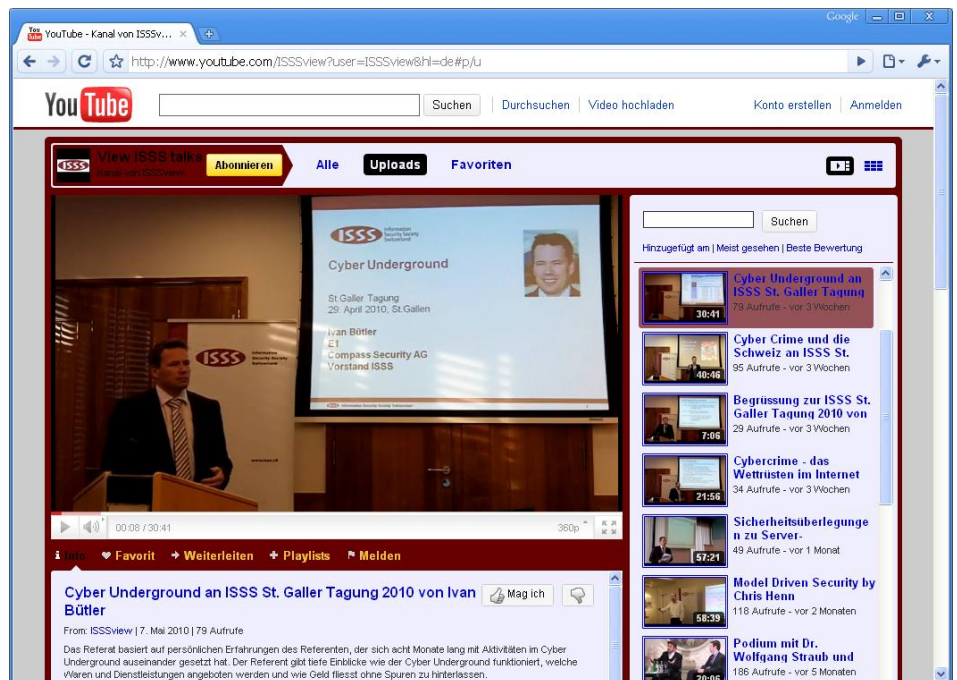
YouTube - Kanal von ISSSv...

Google

http://www.youtube.com/ISSSview?user=ISSSview&hl=de#p/u

YouTube

Suchen | Durchsuchen | Video hochladen

Konto erstellen | Anmelden

ISSS View ISSS talks Kanal von ISSSview Abonnieren

Alle Uploads Favoriten

ISSS Information Security Society Switzerland

Cyber Underground

St.Galler Tagung
29. April 2010, St.Gallen

Ivan Bütler
E1
Compass Security AG
Vorstand ISSS

ISSS Information Security Society Switzerland

00:08 / 30:41 360p

Info Favorit Weiterleiten Playlists Melden

Cyber Underground an ISSS St. Galler Tagung 2010 von Ivan Bütler

Mag ich

From: ISSSview | 7. Mai 2010 | 79 Aufrufe

Das Referat basiert auf persönlichen Erfahrungen des Referenten, die sich acht Monate lang mit Aktivitäten im Cyber Underground auseinander gesetzt hat. Der Referent gibt tiefe Einblicke wie der Cyber Underground funktioniert, welche Waren und Dienstleistungen angeboten werden und wie Geld fliesst ohne Spuren zu hinterlassen.

Suchen

Hinzugefügt am | Meist gesehen | Beste Bewertung

30:41 Cyber Underground an ISSS St. Galler Tagung
79 Aufrufe - vor 3 Wochen

40:46 Cyber Crime und die Schweiz an ISSS St.
95 Aufrufe - vor 3 Wochen

7:06 Begrüssung zur ISSS St. Galler Tagung 2010 von
29 Aufrufe - vor 3 Wochen

21:56 Cybercrime - das Wettrüsten im Internet
34 Aufrufe - vor 3 Wochen

57:21 Sicherheitsüberlegungen zu Server-
49 Aufrufe - vor 1 Monat

58:39 Model Driven Security by Chris Henn
118 Aufrufe - vor 2 Monaten

Podium mit Dr. Wolfgang Straub und
186 Aufrufe - vor 5 Monaten